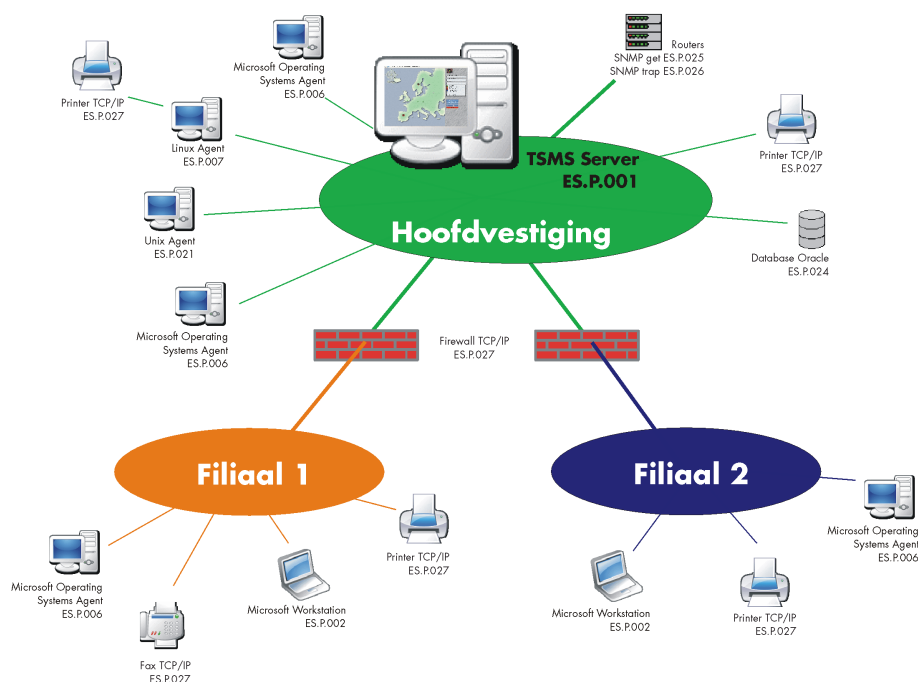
Microsoft Operating Systems Agent
ES.P.006

Routers
SNMP get ES.P.025
SNMP trap ES.P.026

Printer TCP/IP
ES.P.027

Linux Agent
ES.P.007

TSMS Server
ES.P.001

Printer TCP/IP
ES.P.027

Unix Agent
ES.P.021

Hoofdvestiging

Database Oracle
ES.P.024

Microsoft Operating Systems Agent
ES.P.006

Firewall TCP/IP
ES.P.027

Filiaal 1

Filiaal 2

Microsoft Operating Systems Agent
ES.P.006

Printer TCP/IP
ES.P.027

Microsoft Workstation
ES.P.002

Fax TCP/IP
ES.P.027

Microsoft Operating Systems Agent
ES.P.006

Microsoft Workstation
ES.P.002

Printer TCP/IP
ES.P.027